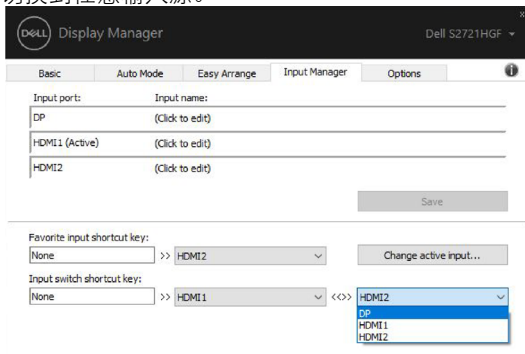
切換到任意輸入源。

DELL Display Manager

Dell S2721HGF

Basic | Auto Mode | Easy Arrange | Input Manager | Options

Input port: | Input name:
DP | (Click to edit)
HDMI1 (Active) | (Click to edit)
HDMI2 | (Click to edit)

Save

Favorite input shortcut key:
None >> HDMI2
Change active input...

Input switch shortcut key:
None >> HDMI1 <<>> HDMI2
DP
HDMI1
HDMI2